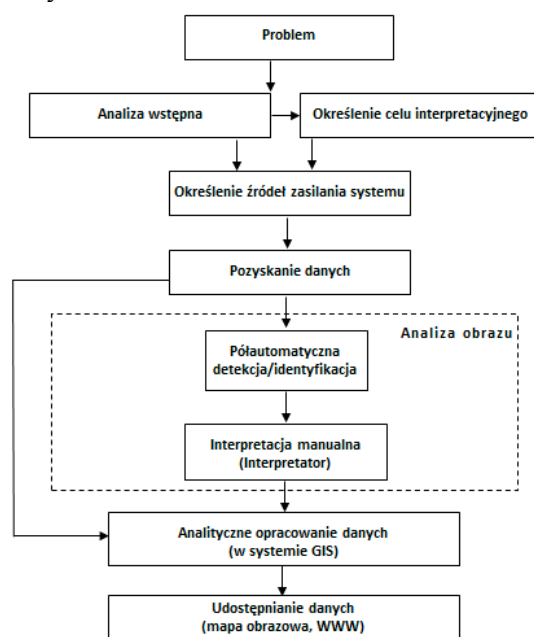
Problem

Analiza wstępna

Określenie celu interpretacyjnego

Określenie źródeł zasilania systemu

Pozyskanie danych

Analiza obrazu

Półautomatyczna detekcja/identyfikacja

Interpretacja manualna (Interpretator)

Analityczne opracowanie danych (w systemie GIS)

Udostępnianie danych (mapa obrazowa, WWW)